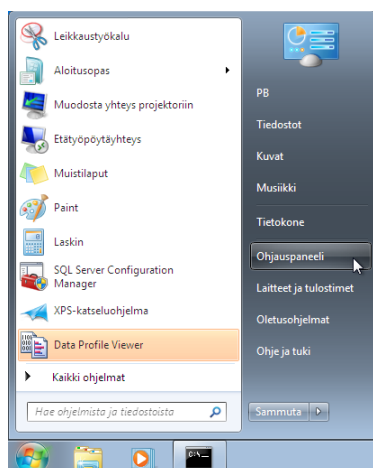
Leikkaustyökalu
Aloitusopas
Muodosta yhteys projektoriin
Etätyöpöytäyhteys
Muistilaput
Paint
Laskin
SQL Server Configuration Manager
XPS-katseluohjelma
Data Profile Viewer
Kaikki ohjelmat
Hae ohjelmista ja tiedostoista

PB
Tiedostot
Kuvat
Musiikki
Tietokone
Ohjauspaneeli
Laitteet ja tulostimet
Oletusohjelmat
Ohje ja tuki
Sammuta